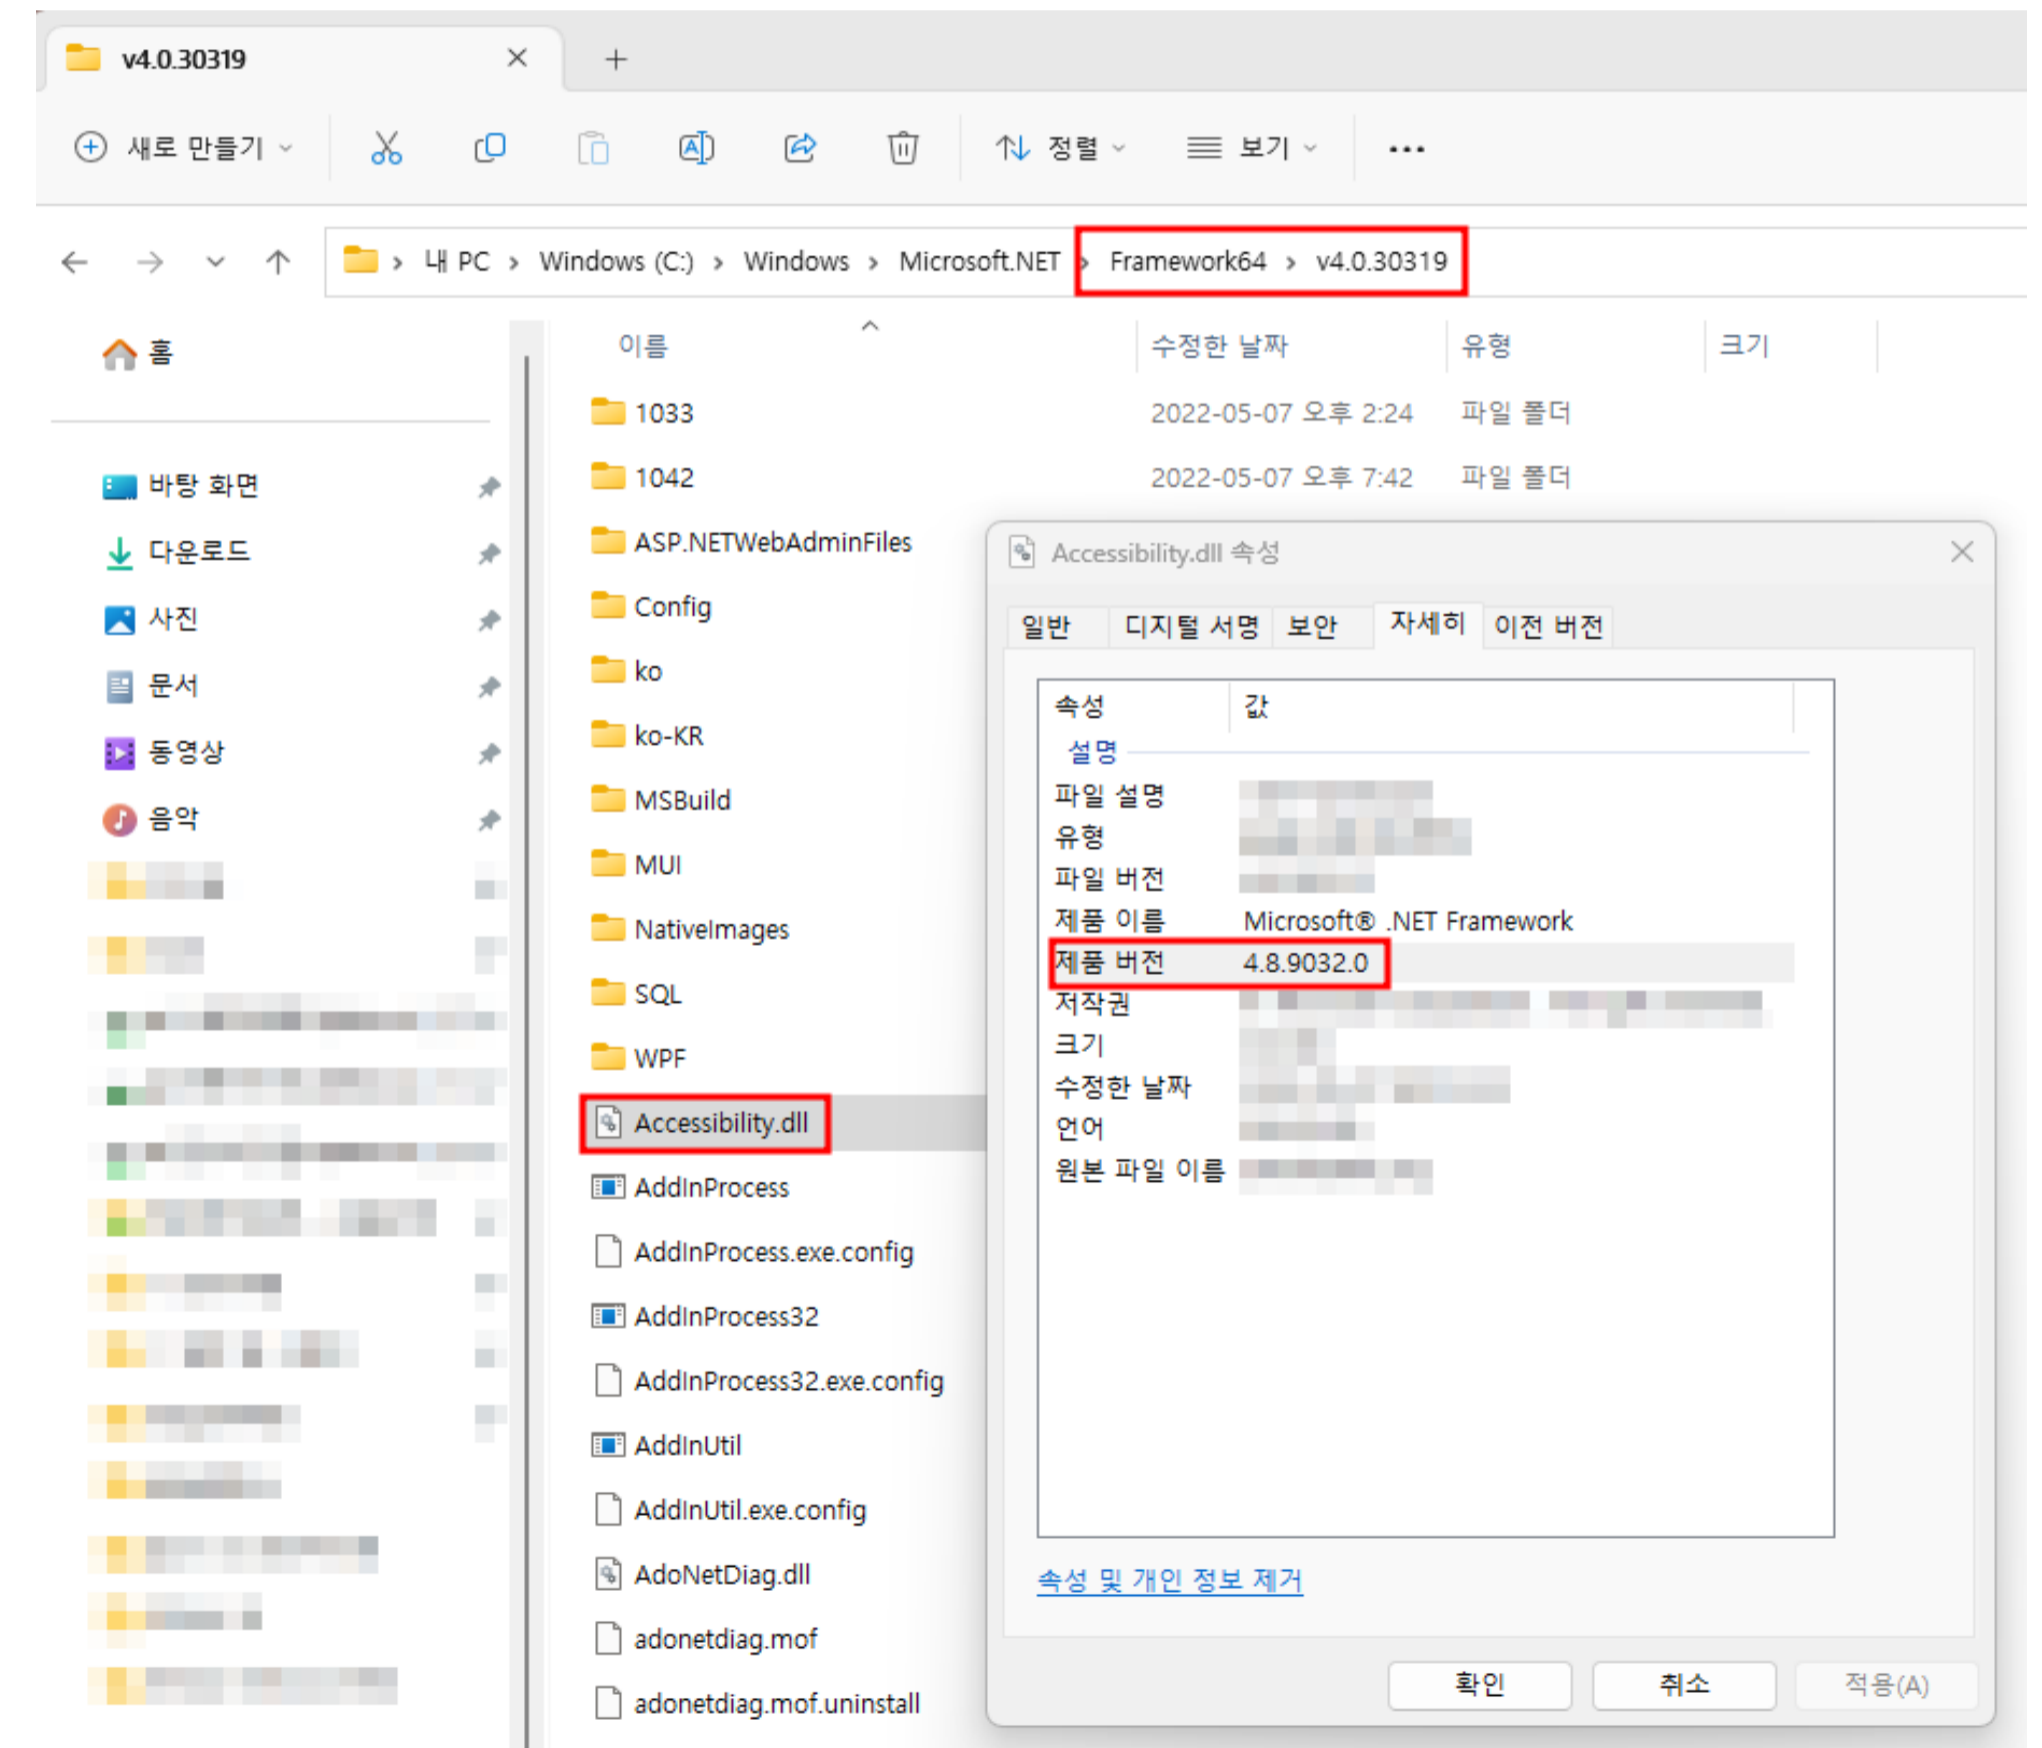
v4.0.30319 ✕ +

새로 만들기 ⌄ 정렬 ⌄ 보기 ⌄ ···

내 PC › Windows (C:) › Windows › Microsoft.NET › Framework64 › v4.0.30319

홈

바탕 화면
다운로드
사진
문서
동영상
음악

| 이름 | 수정한 날짜 | 유형 | 크기 |
|---|---|---|---|
| 1033 | 2022-05-07 오후 2:24 | 파일 폴더 | |
| 1042 | 2022-05-07 오후 7:42 | 파일 폴더 | |
| ASP.NETWebAdminFiles | | | |
| Config | | | |
| ko | | | |
| ko-KR | | | |
| MSBuild | | | |
| MUI | | | |
| NativeImages | | | |
| SQL | | | |
| WPF | | | |
| Accessibility.dll | | | |
| AddInProcess | | | |
| AddInProcess.exe.config | | | |
| AddInProcess32 | | | |
| AddInProcess32.exe.config | | | |
| AddInUtil | | | |
| AddInUtil.exe.config | | | |
| AdoNetDiag.dll | | | |
| adonetdiag.mof | | | |
| adonetdiag.mof.uninstall | | | |

Accessibility.dll 속성 ✕

일반 디지털 서명 보안 자세히 이전 버전

| 속성 | 값 |
|---|---|
| 설명 | |
| 파일 설명 | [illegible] |
| 유형 | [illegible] |
| 파일 버전 | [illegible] |
| 제품 이름 | Microsoft® .NET Framework |
| 제품 버전 | 4.8.9032.0 |
| 저작권 | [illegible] |
| 크기 | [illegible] |
| 수정한 날짜 | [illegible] |
| 언어 | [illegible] |
| 원본 파일 이름 | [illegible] |

속성 및 개인 정보 제거

확인 취소 적용(A)